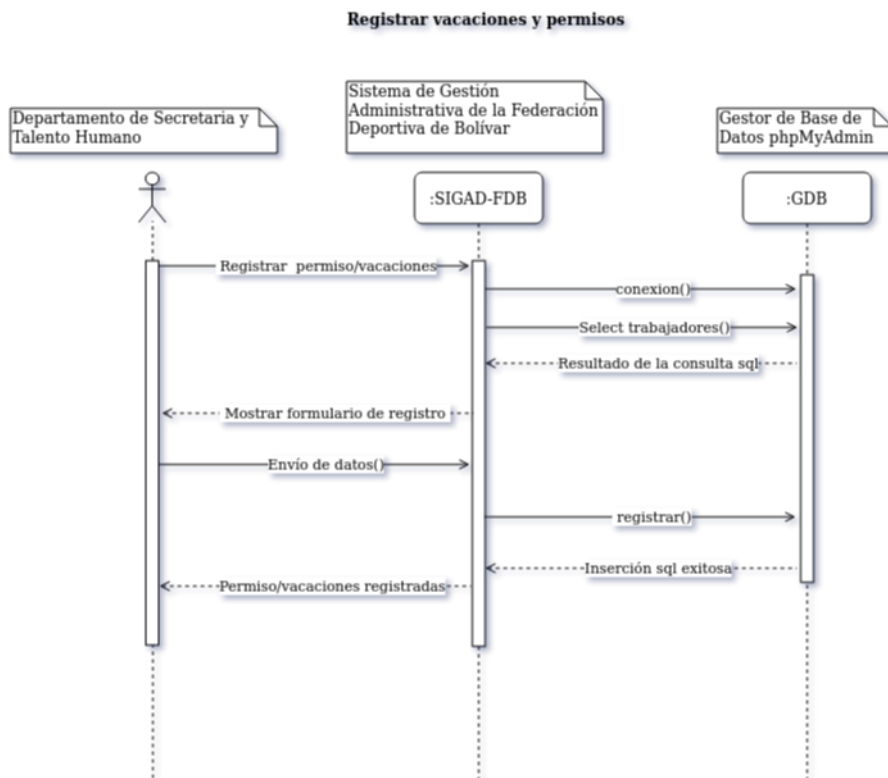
Registrar vacaciones y permisos

Departamento de Secretaria y Talento Humano

Sistema de Gestión Administrativa de la Federación Deportiva de Bolívar

Gestor de Base de Datos phpMyAdmin

:SIGAD-FDB

:GDB

Registrar permiso/vacaciones

conexion()

Select trabajadores()

Resultado de la consulta sql

Mostrar formulario de registro

Envío de datos()

registrar()

Inserción sql exitosa

Permiso/vacaciones registradas